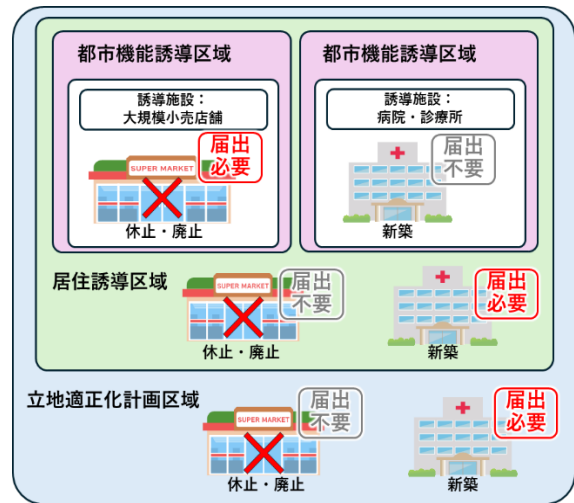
都市機能誘導区域

誘導施設：
大規模小売店舗

届出
必要

SUPER MARKET

休止・廃止

都市機能誘導区域

誘導施設：
病院・診療所

届出
不要

新築

居住誘導区域

SUPER MARKET

届出
不要

休止・廃止

届出
必要

新築

立地適正化計画区域

届出
不要

SUPER MARKET

休止・廃止

届出
必要

新築